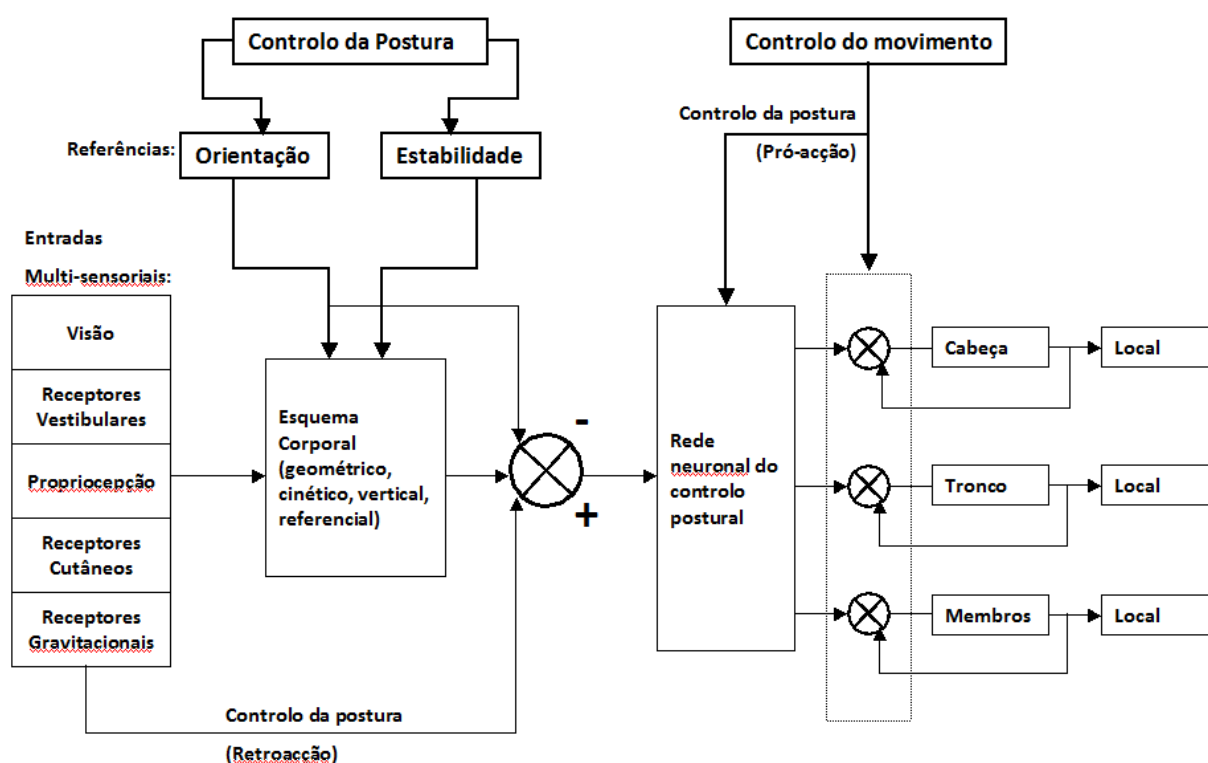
Controlo da Postura

Controlo do movimento

Controlo da postura

(Pró-acção)

Referências:

Orientação

Estabilidade

Entradas

Multi-sensoriais:

Visão

Receptores Vestibulares

Propriocepção

Receptores Cutâneos

Receptores Gravitacionais

Esquema Corporal (geométrico, cinético, vertical, referencial)

-

+

Rede neuronal do controlo postural

Cabeça

Local

Tronco

Local

Membros

Local

Controlo da postura

(Retroacção)